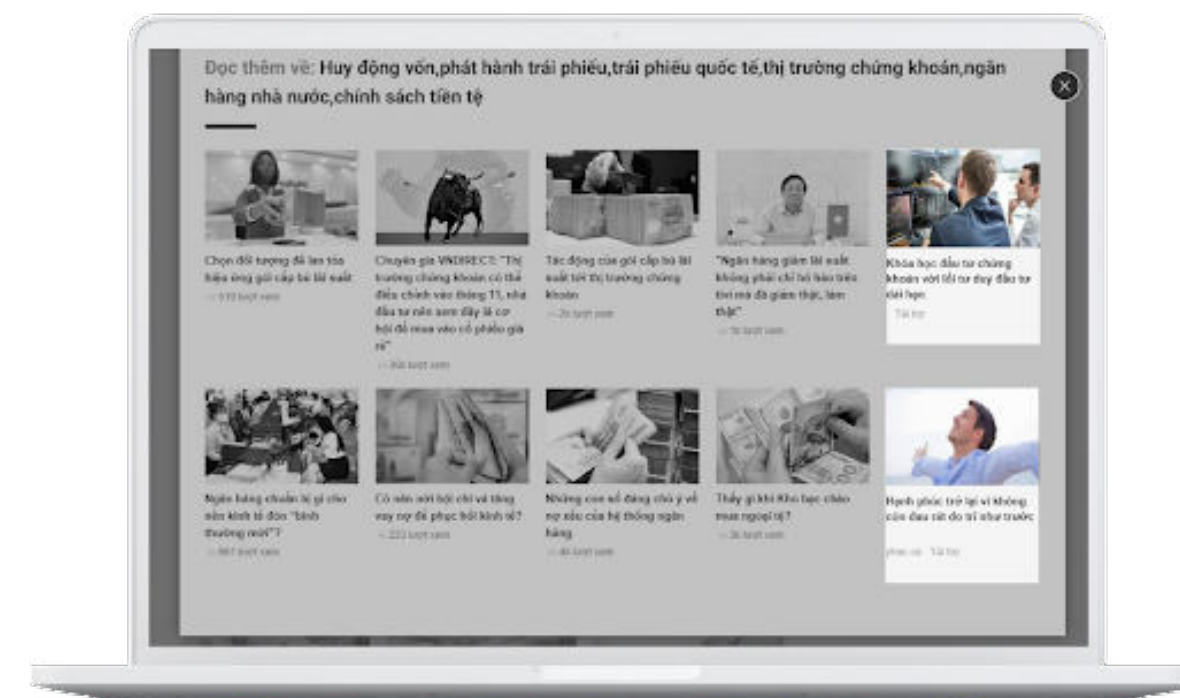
Đọc thêm về: Huy động vốn,phát hành trái phiếu,trái phiếu quốc tế,thị trường chứng khoán,ngân hàng nhà nước,chính sách tiền tệ

Chọn đối tượng để lan tỏa hiệu ứng gói cấp bù lãi suất
— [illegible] lượt xem

Chuyên gia VNDIRECT: "Thị trường chứng khoán có thể điều chỉnh vào tháng 11, nhà đầu tư nên xem đây là cơ hội để mua vào cổ phiếu giá rẻ"
— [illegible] lượt xem

Tác động của gói cấp bù lãi suất tới thị trường chứng khoán
— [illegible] lượt xem

"Ngân hàng giảm lãi suất không phải chỉ hô hào trên tivi mà đã giảm thật, làm thật"
— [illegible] lượt xem

Khóa học đầu tư chứng khoán với tối ưu duy đầu tư giá trị
Tài trợ

Ngân hàng chuẩn bị gì cho nền kinh tế đón "bình thường mới"?
— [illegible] lượt xem

Có nên nới bội chi và tăng vay nợ để phục hồi kinh tế?
— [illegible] lượt xem

Những con số đáng chú ý về nợ xấu của hệ thống ngân hàng
— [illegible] lượt xem

Thấy gì khi Kho bạc chào mua ngoại tệ?
— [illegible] lượt xem

Hạnh phúc trở lại vì không còn đau rát do trĩ như trước
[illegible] Tài trợ